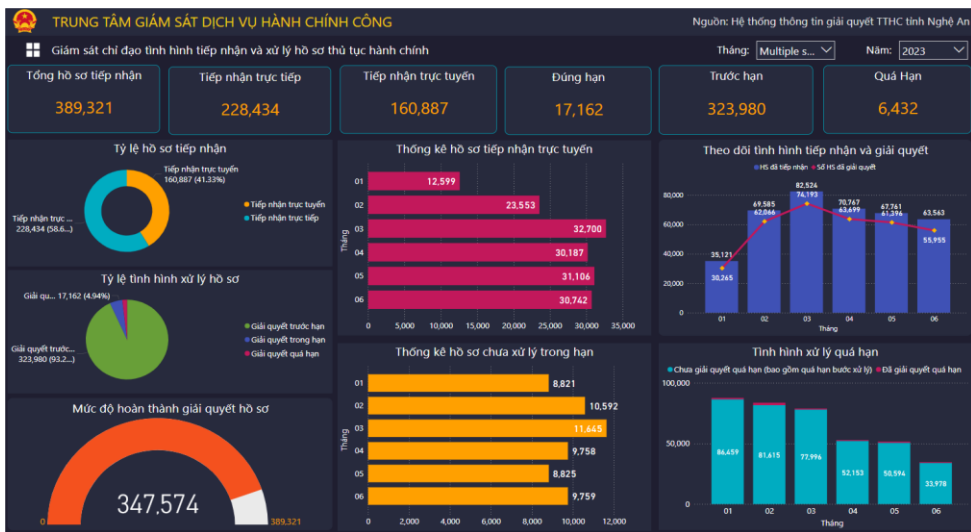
TRUNG TÂM GIÁM SÁT DỊCH VỤ HÀNH CHÍNH CÔNG

Nguồn: Hệ thống thông tin giải quyết TTHC tỉnh Nghệ An

Giám sát chỉ đạo tình hình tiếp nhận và xử lý hồ sơ thủ tục hành chính

Tháng: Multiple s...

Năm: 2023

Tổng hồ sơ tiếp nhận
389,321

Tiếp nhận trực tiếp
228,434

Tiếp nhận trực tuyến
160,887

Đúng hạn
17,162

Trước hạn
323,980

Quá Hạn
6,432

Tỷ lệ hồ sơ tiếp nhận

Tiếp nhận trực tuyến
160,887 (41.33%)

Tiếp nhận trực ...
228,434 (58.6...)

Tiếp nhận trực tuyến
Tiếp nhận trực tiếp

Thống kê hồ sơ tiếp nhận trực tuyến

| Tháng | |
|---|---|
| 01 | 12,599 |
| 02 | 23,553 |
| 03 | 32,700 |
| 04 | 30,187 |
| 05 | 31,106 |
| 06 | 30,742 |

0 5,000 10,000 15,000 20,000 25,000 30,000 35,000

Theo dõi tình hình tiếp nhận và giải quyết

HS đã tiếp nhận
Số HS đã giải quyết

| Tháng | HS đã tiếp nhận | Số HS đã giải quyết |
|---|---|---|
| 01 | 35,121 | 30,265 |
| 02 | 69,585 | 62,066 |
| 03 | 82,524 | 74,193 |
| 04 | 70,767 | 63,699 |
| 05 | 67,761 | 61,396 |
| 06 | 63,563 | 55,955 |

0 20,000 40,000 60,000 80,000

Tháng

Tỷ lệ tình hình xử lý hồ sơ

Giải qu... 17,162 (4.94%)

Giải quyết trước...
323,980 (93.2...)

Giải quyết trước hạn
Giải quyết trong hạn
Giải quyết quá hạn

Thống kê hồ sơ chưa xử lý trong hạn

| Tháng | |
|---|---|
| 01 | 8,821 |
| 02 | 10,592 |
| 03 | 11,645 |
| 04 | 9,758 |
| 05 | 8,825 |
| 06 | 9,759 |

0 2,000 4,000 6,000 8,000 10,000 12,000

Tình hình xử lý quá hạn

Chưa giải quyết quá hạn (bao gồm quá hạn bước xử lý)
Đã giải quyết quá hạn

| Tháng | |
|---|---|
| 01 | 86,459 |
| 02 | 81,615 |
| 03 | 77,996 |
| 04 | 52,153 |
| 05 | 50,594 |
| 06 | 33,978 |

0 50,000 100,000

Tháng

Mức độ hoàn thành giải quyết hồ sơ

347,574

0

389,321